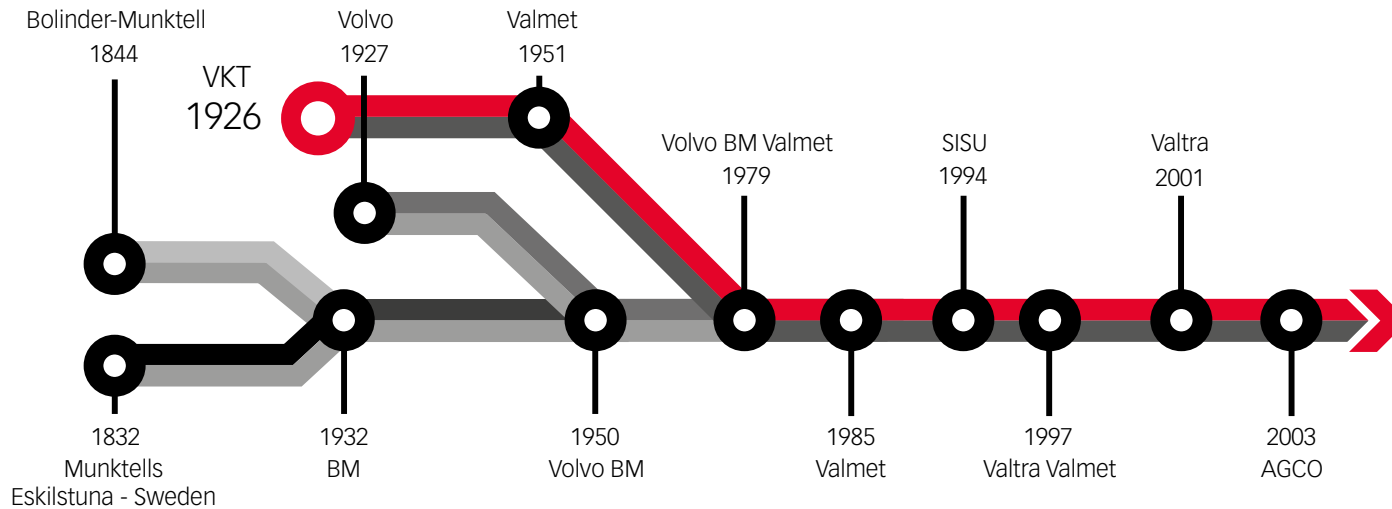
Bolinder-Munktell
1844

Volvo
1927

Valmet
1951

VKT
1926

Volvo BM Valmet
1979

SISU
1994

Valtra
2001

1832
Munktells
Eskilstuna - Sweden

1932
BM

1950
Volvo BM

1985
Valmet

1997
Valtra Valmet

2003
AGCO